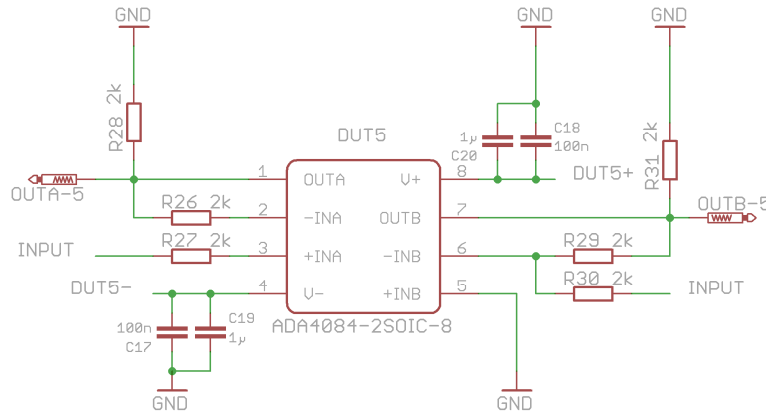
GND
GND
GND
R28 2k
DUT5
1μ
C20
C18
100n
R31 2k
1
OUTA
V+
8
DUT5+
OUTA-5
R26 2k
2
-INA
OUTB
7
OUTB-5
INPUT
R27 2k
3
+INA
-INB
6
R29 2k
R30 2k
INPUT
DUT5-
4
V-
+INB
5
100n
C17
C19
1μ
ADA4084-2SOIC-8
GND
GND